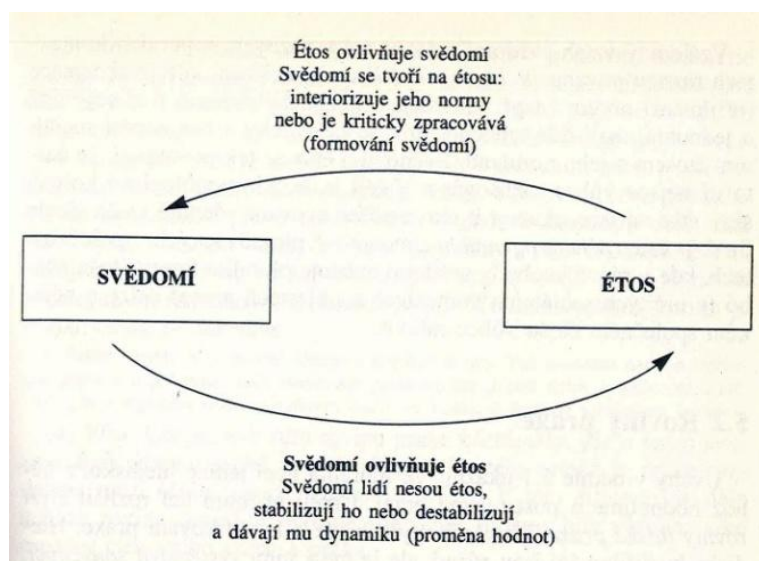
Étos ovlivňuje svědomí
Svědomí se tvoří na étosu:
interiorizuje jeho normy
nebo je kriticky zpracovává
(formování svědomí)

SVĚDOMÍ

ÉTOS

Svědomí ovlivňuje étos
Svědomí lidí nesou étos,
stabilizují ho nebo destabilizují
a dávají mu dynamiku (proměna hodnot)